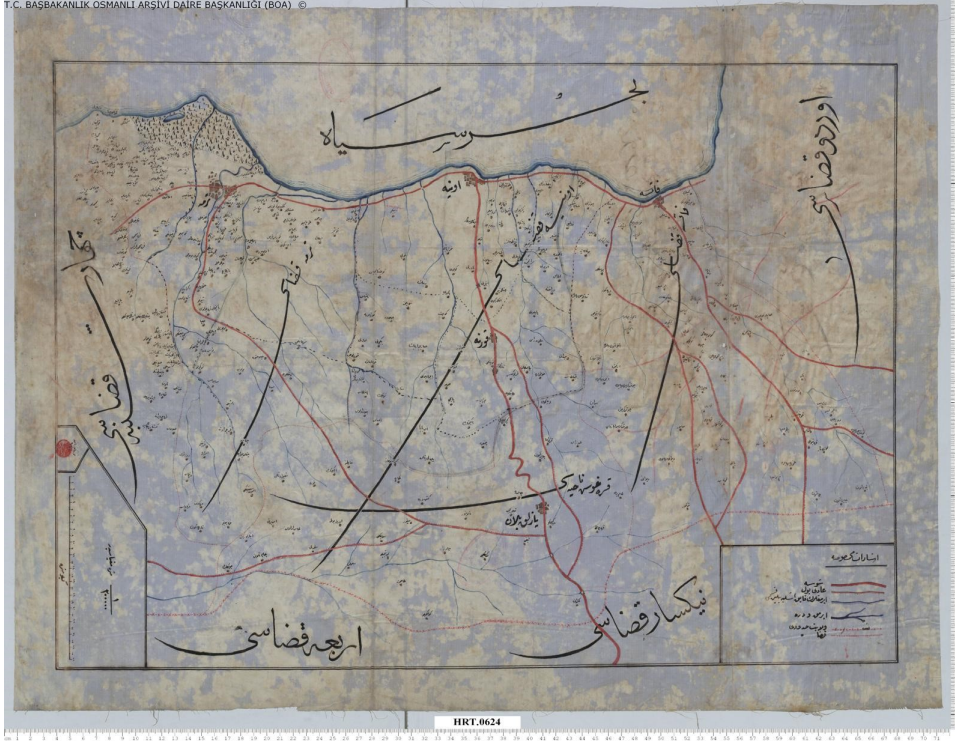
T.C. BAŞBAKANLIK OSMANLI ARŞİVİ DAİRE BAŞKANLIĞI (BOA) ©

بحر سیاه

اوردو قضاسی

اونیه

فاتسه

ترمه

تره قضاسی

اونیه قضاسی

فاتسه قضاسی

چارشنبه قضاسی

نیکسار قضاسی

اربعه قضاسی

قره قوش نهری

یازی کوی

اشارات مخصوصه

HRT.0624